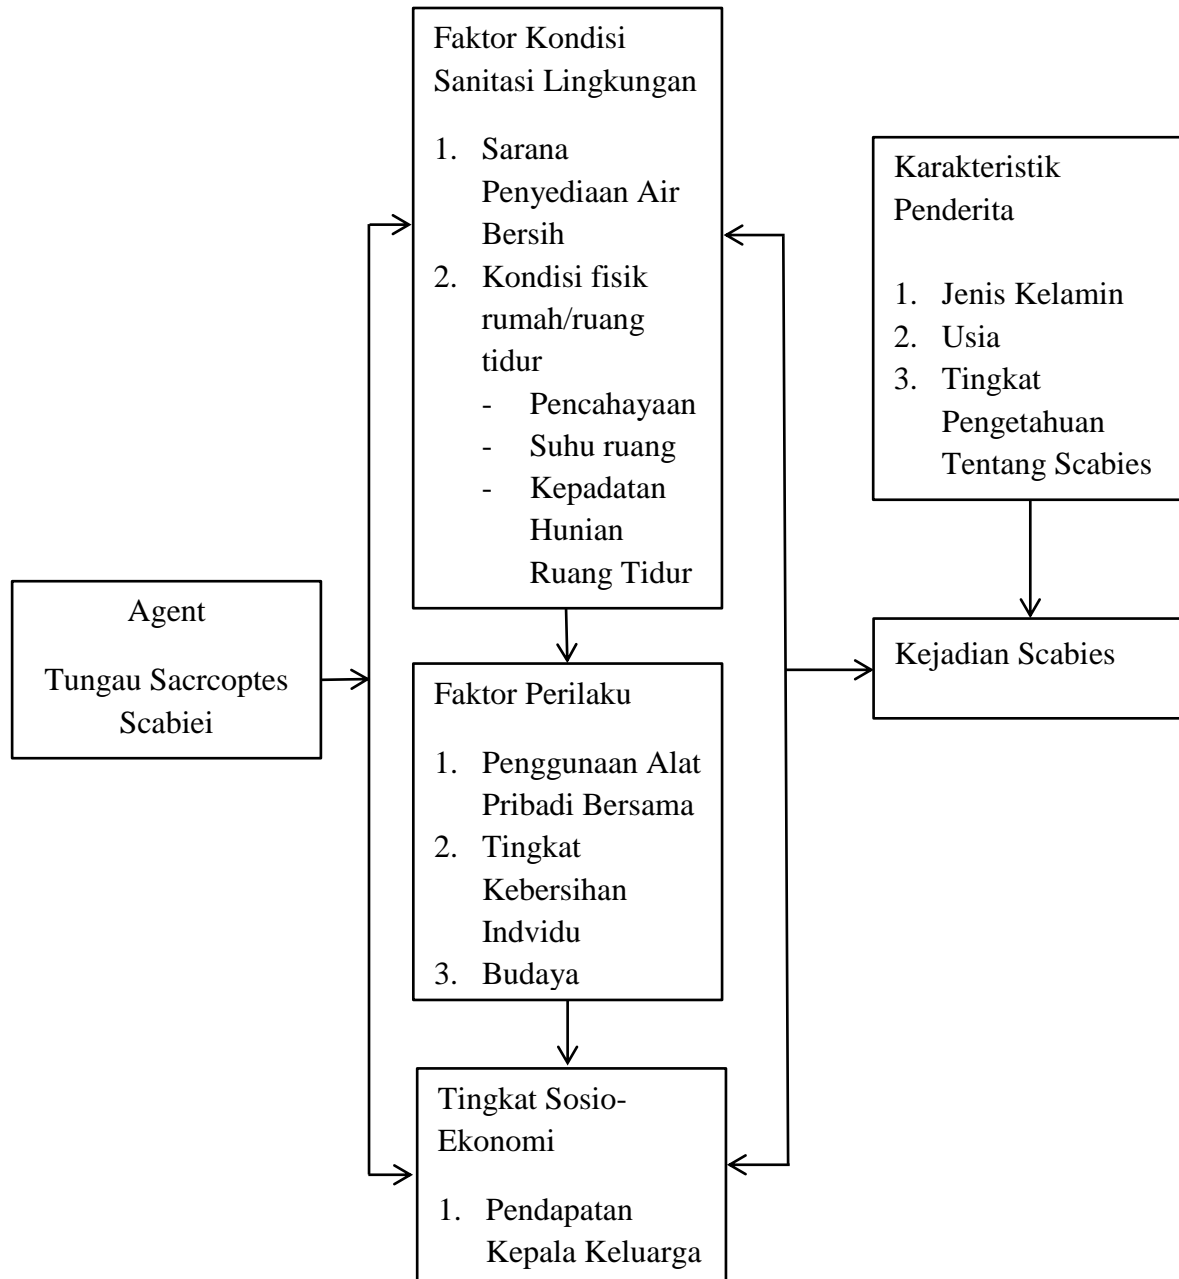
Faktor Kondisi Sanitasi Lingkungan

1. Sarana Penyediaan Air Bersih
2. Kondisi fisik rumah/ruang tidur
- Pencahayaan
- Suhu ruang
- Kepadatan Hunian Ruang Tidur

Karakteristik Penderita

1. Jenis Kelamin
2. Usia
3. Tingkat Pengetahuan Tentang Scabies

Agent

Tungau Sacrcoptes Scabiei

Kejadian Scabies

Faktor Perilaku

1. Penggunaan Alat Pribadi Bersama
2. Tingkat Kebersihan Indvidu
3. Budaya

Tingkat Sosio-Ekonomi

1. Pendapatan Kepala Keluarga